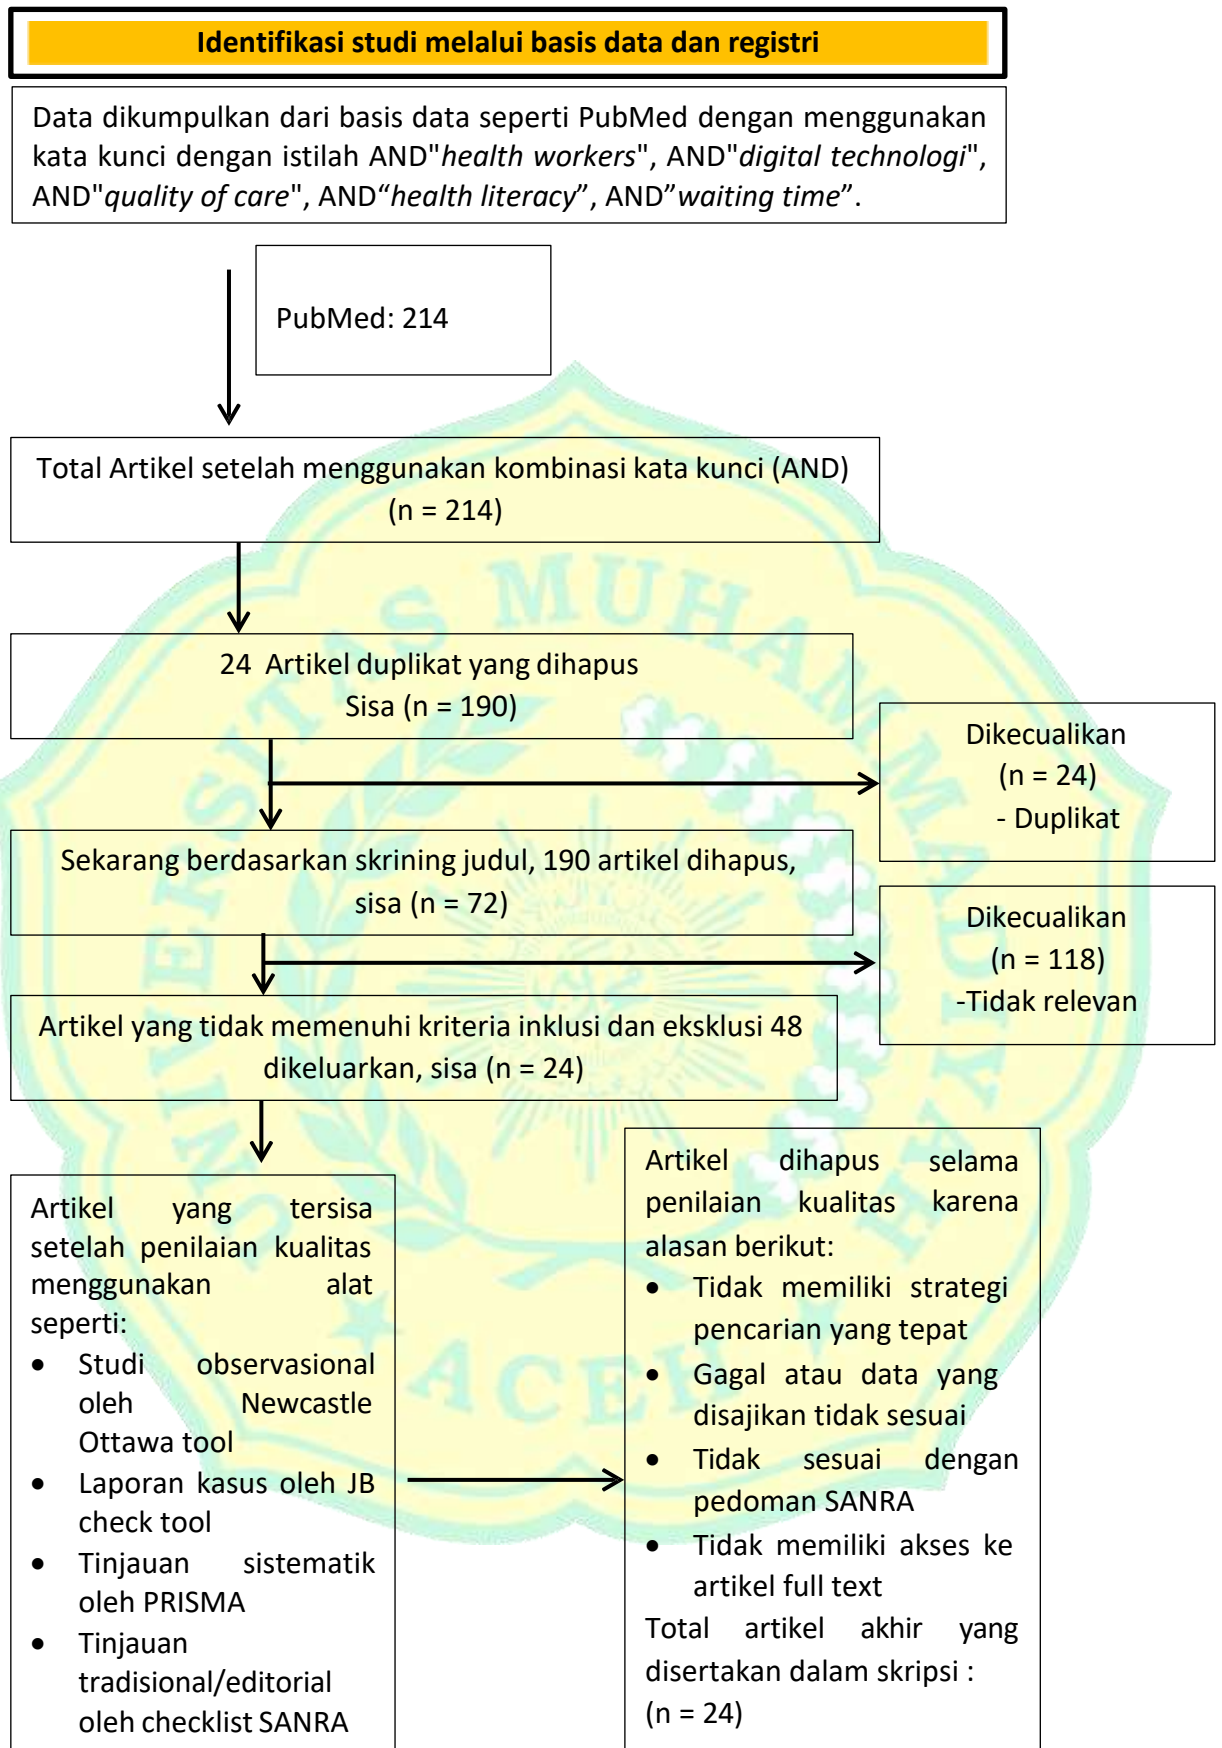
Identifikasi studi melalui basis data dan registri

Data dikumpulkan dari basis data seperti PubMed dengan menggunakan kata kunci dengan istilah AND"health workers", AND"digital technologi", AND"quality of care", AND“health literacy”, AND”waiting time”.

PubMed: 214

Total Artikel setelah menggunakan kombinasi kata kunci (AND) (n = 214)

24 Artikel duplikat yang dihapus Sisa (n = 190)

Dikecualikan (n = 24) - Duplikat

Sekarang berdasarkan skrining judul, 190 artikel dihapus, sisa (n = 72)

Dikecualikan (n = 118) -Tidak relevan

Artikel yang tidak memenuhi kriteria inklusi dan eksklusi 48 dikeluarkan, sisa (n = 24)

Artikel yang tersisa setelah penilaian kualitas menggunakan alat seperti:
- Studi observasional oleh Newcastle Ottawa tool
- Laporan kasus oleh JB check tool
- Tinjauan sistematik oleh PRISMA
- Tinjauan tradisional/editorial oleh checklist SANRA

Artikel dihapus selama penilaian kualitas karena alasan berikut:
- Tidak memiliki strategi pencarian yang tepat
- Gagal atau data yang disajikan tidak sesuai
- Tidak sesuai dengan pedoman SANRA
- Tidak memiliki akses ke artikel full text

Total artikel akhir yang disertakan dalam skripsi : (n = 24)